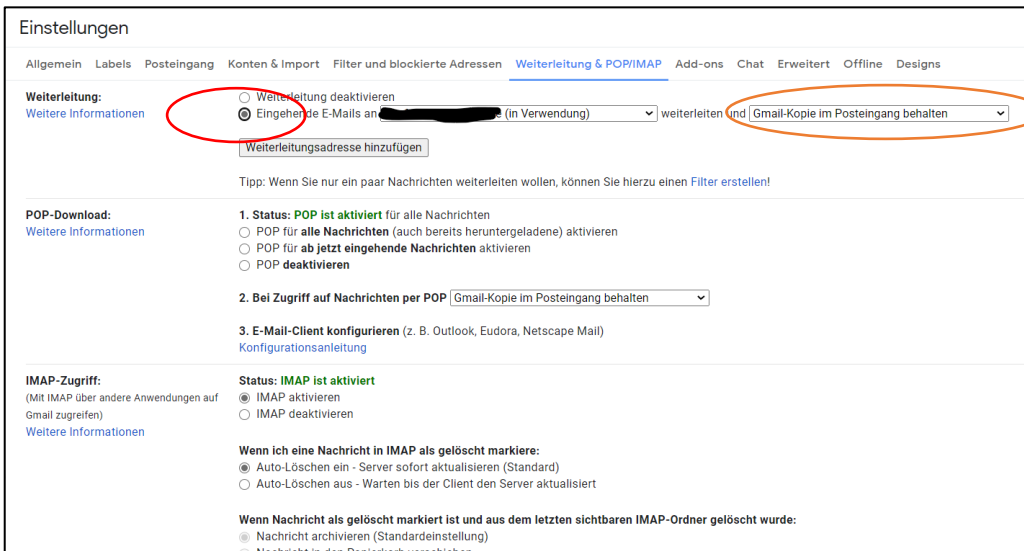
Einstellungen

Allgemein Labels Posteingang Konten & Import Filter und blockierte Adressen Weiterleitung & POP/IMAP Add-ons Chat Erweitert Offline Designs

Weiterleitung:
Weitere Informationen

Weiterleitung deaktivieren
Eingehende E-Mails an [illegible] (in Verwendung) weiterleiten und Gmail-Kopie im Posteingang behalten

Weiterleitungsadresse hinzufügen

Tipp: Wenn Sie nur ein paar Nachrichten weiterleiten wollen, können Sie hierzu einen Filter erstellen!

POP-Download:
Weitere Informationen

1. Status: POP ist aktiviert für alle Nachrichten
POP für alle Nachrichten (auch bereits heruntergeladene) aktivieren
POP für ab jetzt eingehende Nachrichten aktivieren
POP deaktivieren

2. Bei Zugriff auf Nachrichten per POP Gmail-Kopie im Posteingang behalten

3. E-Mail-Client konfigurieren (z. B. Outlook, Eudora, Netscape Mail)
Konfigurationsanleitung

IMAP-Zugriff:
(Mit IMAP über andere Anwendungen auf Gmail zugreifen)
Weitere Informationen

Status: IMAP ist aktiviert
IMAP aktivieren
IMAP deaktivieren

Wenn ich eine Nachricht in IMAP als gelöscht markiere:
Auto-Löschen ein - Server sofort aktualisieren (Standard)
Auto-Löschen aus - Warten bis der Client den Server aktualisiert

Wenn Nachricht als gelöscht markiert ist und aus dem letzten sichtbaren IMAP-Ordner gelöscht wurde:
Nachricht archivieren (Standardeinstellung)
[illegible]